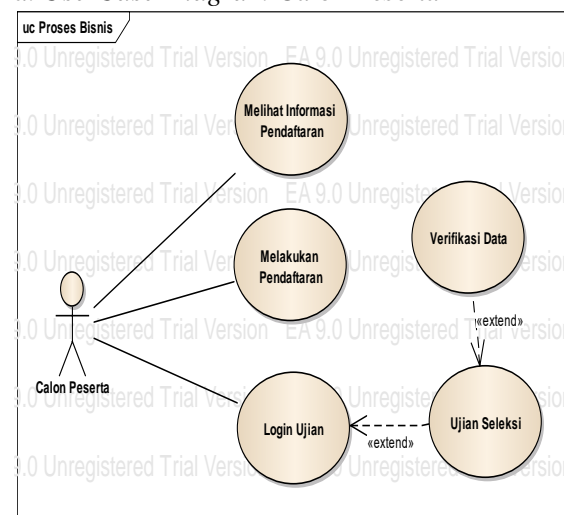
uc Proses Bisnis

9.0 Unregistered Trial Version EA 9.0 Unregistered Trial Version

Melihat Informasi Pendaftaran

Melakukan Pendaftaran

Verifikasi Data

«extend»

Calon Peserta

Login Ujian

«extend»

Ujian Seleksi